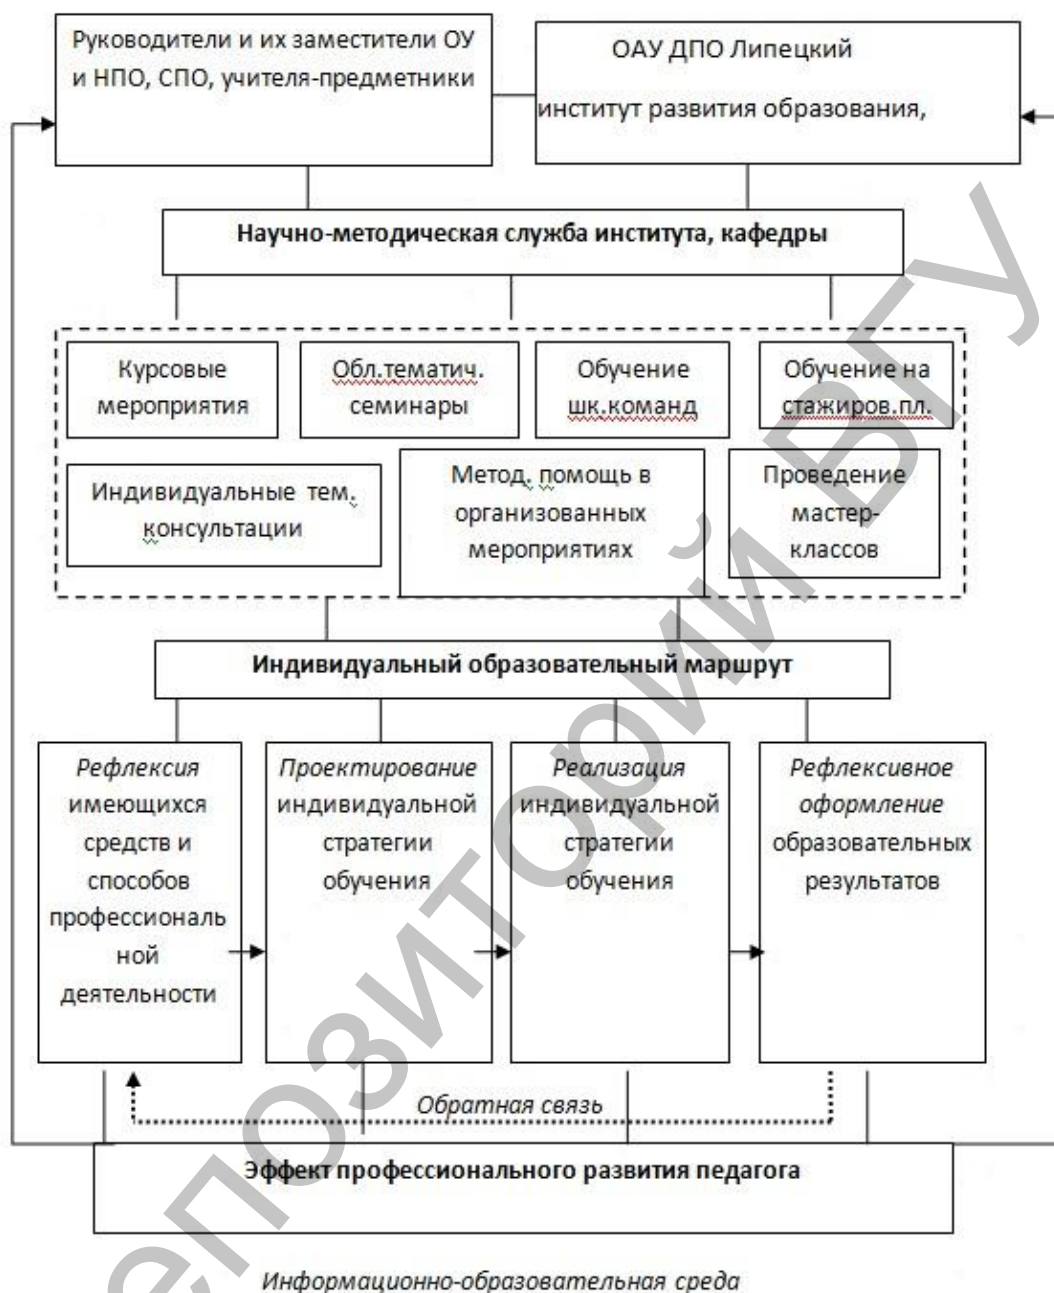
Руководители и их заместители ОУ и НПО, СПО, учителя-предметники

ОАУ ДПО Липецкий институт развития образования,

Научно-методическая служба института, кафедры

Курсовые мероприятия

Обл.тематич. семинары

Обучение шк.команд

Обучение на стажиров.пл.

Индивидуальные тем. консультации

Метод. помощь в организованных мероприятиях

Проведение мастер-классов

Индивидуальный образовательный маршрут

Рефлексия имеющихся средств и способов профессиональной деятельности

Проектирование индивидуальной стратегии обучения

Реализация индивидуальной стратегии обучения

Рефлексивное оформление образовательных результатов

Обратная связь

Эффект профессионального развития педагога

Информационно-образовательная среда

Репозиторий ВГУ